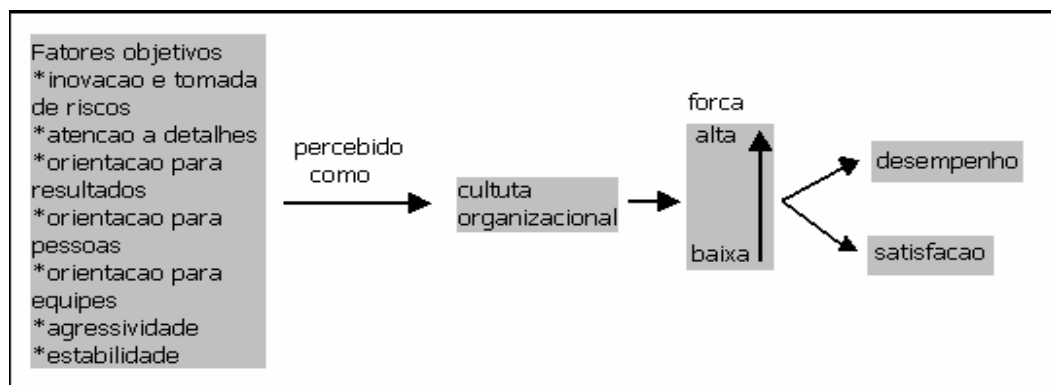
Fatores objetivos
*inovacao e tomada de riscos
*atencao a detalhes
*orientacao para resultados
*orientacao para pessoas
*orientacao para equipes
*agressividade
*estabilidade

percebido como

cultuta organizacional

forca

alta

baixa

desempenho

satisfacao